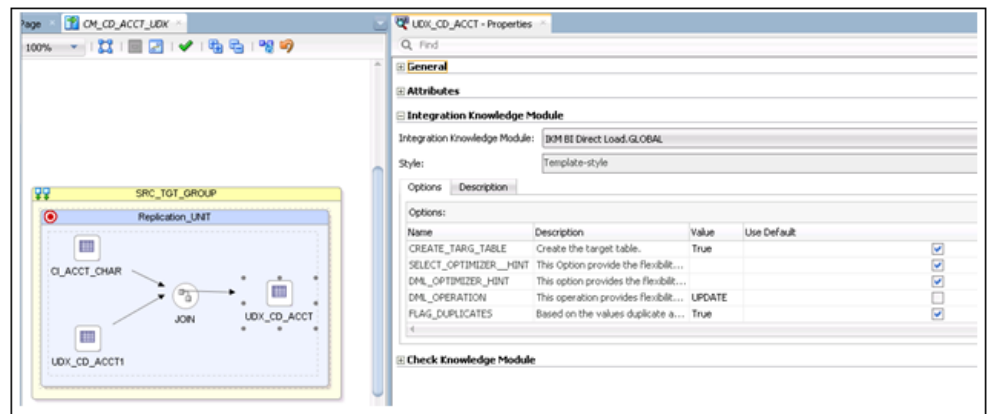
Page CM_CD_ACCT_UDX

100%

SRC_TGT_GROUP

Replication_UNIT

CI_ACCT_CHAR

JOIN

UDX_CD_ACCT

UDX_CD_ACCT1

UDX_CD_ACCT - Properties

Find

General

Attributes

Integration Knowledge Module

Integration Knowledge Module: IKM BI Direct Load.GLOBAL

Style: Template-style

Options Description

Options:

| Name | Description | Value | Use Default |
|---|---|---|---|
| CREATE_TARG_TABLE | Create the target table. | True | ☑ |
| SELECT_OPTIMIZER_HINT | This Option provide the flexibilit... | | ☑ |
| DML_OPTIMIZER_HINT | This option provides the flexibilit... | | ☑ |
| DML_OPERATION | This operation provides flexibilit... | UPDATE | ☐ |
| FLAG_DUPLICATES | Based on the values duplicate a... | True | ☑ |

Check Knowledge Module